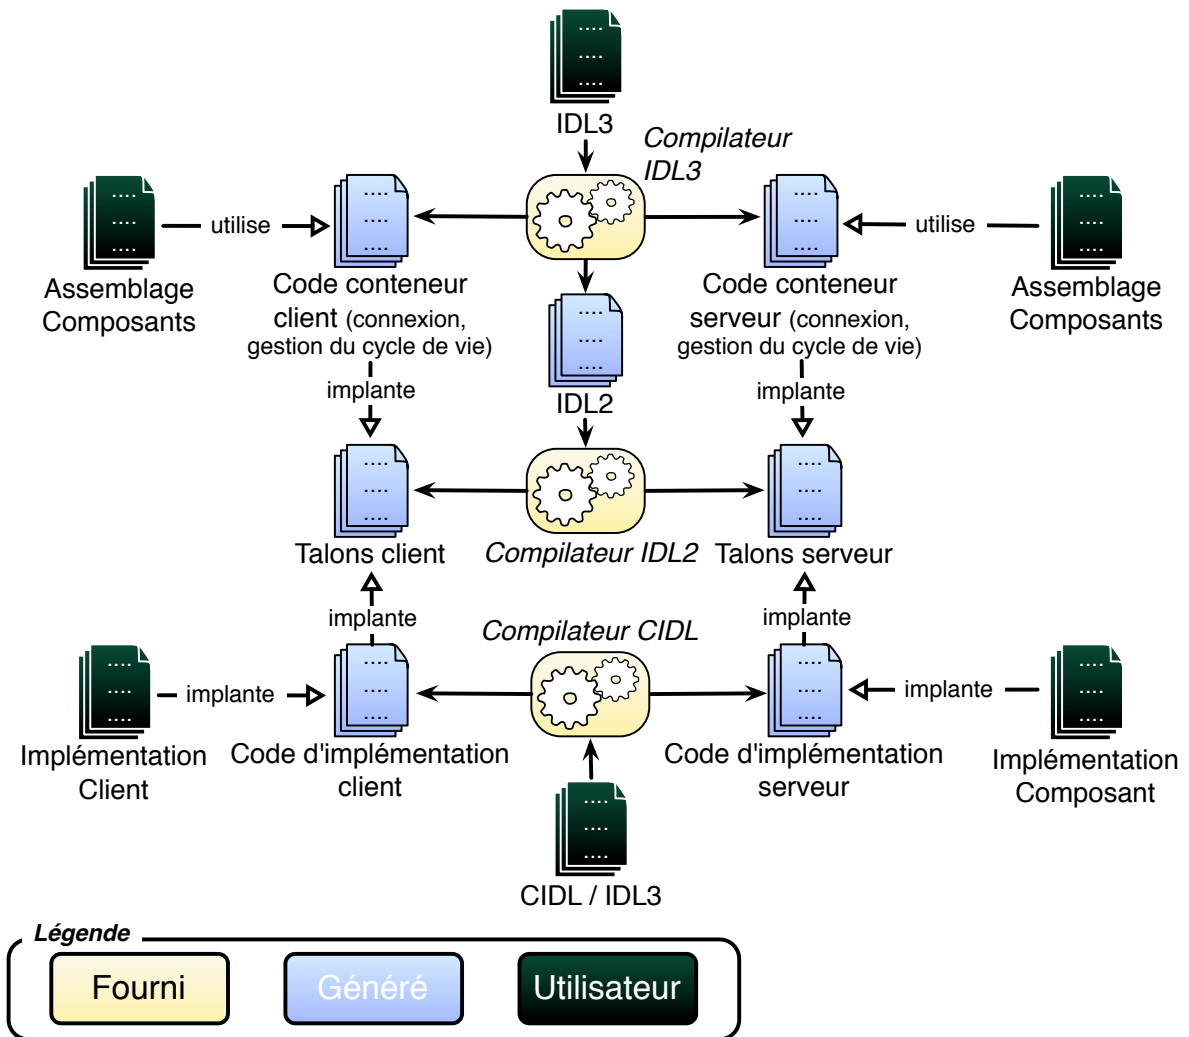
IDL3

Compilateur IDL3

utilise

Assemblage Composants

Code conteneur client (connexion, gestion du cycle de vie)

Code conteneur serveur (connexion, gestion du cycle de vie)

utilise

Assemblage Composants

implante

IDL2

implante

Talons client

Compilateur IDL2

Talons serveur

implante

Compilateur CIDL

implante

implante

implante

Implémentation Client

Code d'implémentation client

Code d'implémentation serveur

Implémentation Composant

CIDL / IDL3

Légende

Fourni

Généré

Utilisateur